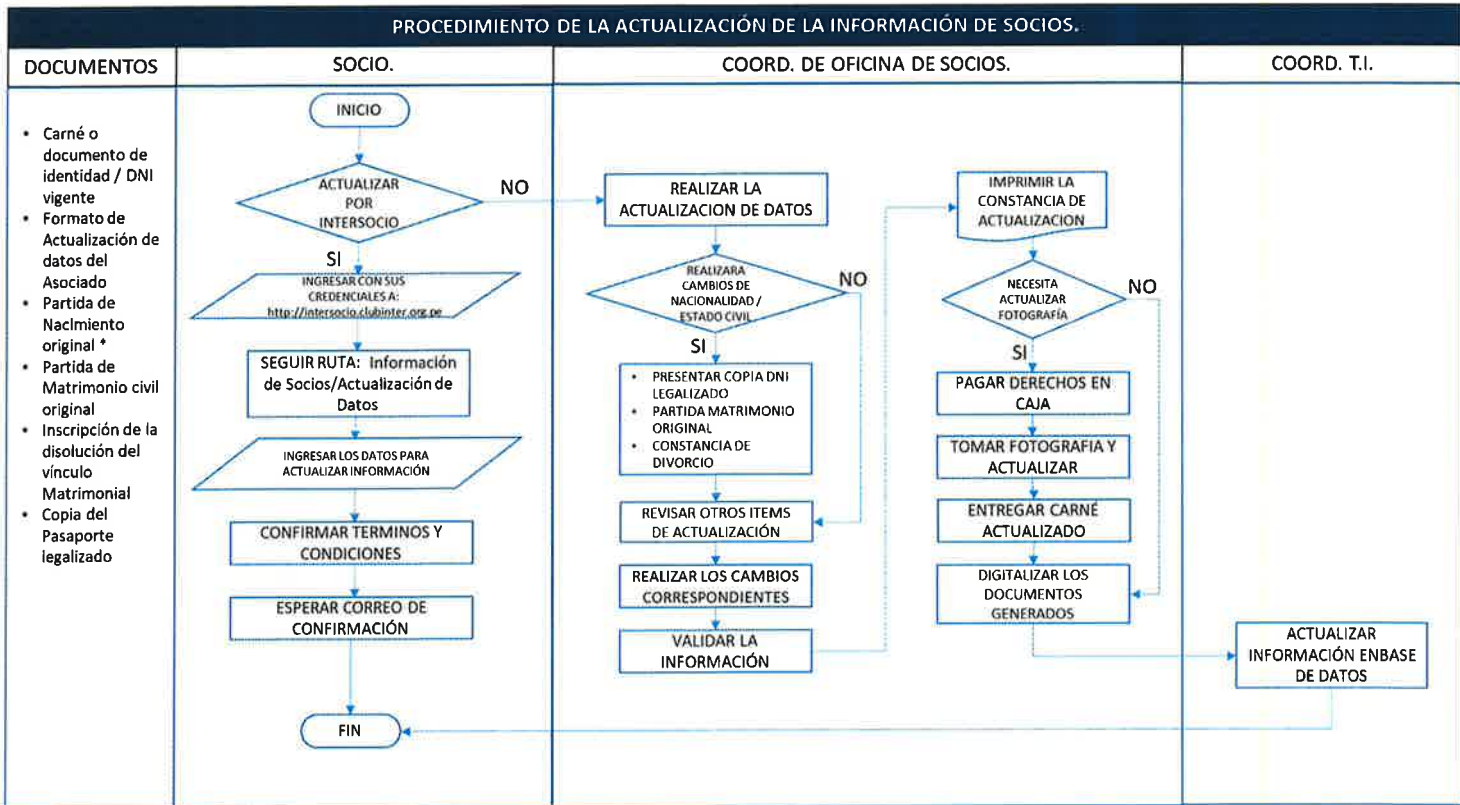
PROCEDIMIENTO DE LA ACTUALIZACIÓN DE LA INFORMACIÓN DE SOCIOS.

| DOCUMENTOS | SOCIO. | COORD. DE OFICINA DE SOCIOS. | COORD. T.I. |
|---|---|---|---|

• Carné o documento de identidad / DNI vigente
• Formato de Actualización de datos del Asociado
• Partida de Nacimiento original *
• Partida de Matrimonio civil original
• Inscripción de la disolución del vínculo Matrimonial
• Copia del Pasaporte legalizado

INICIO

ACTUALIZAR POR INTERSOCIO

NO

SI

INGRESAR CON SUS CREDENCIALES A: http://intersocio.clubinter.org.pe

SEGUIR RUTA: Información de Socios/Actualización de Datos

INGRESAR LOS DATOS PARA ACTUALIZAR INFORMACIÓN

CONFIRMAR TERMINOS Y CONDICIONES

ESPERAR CORREO DE CONFIRMACIÓN

FIN

REALIZAR LA ACTUALIZACION DE DATOS

REALIZARA CAMBIOS DE NACIONALIDAD / ESTADO CIVIL

NO

SI

• PRESENTAR COPIA DNI LEGALIZADO
• PARTIDA MATRIMONIO ORIGINAL
• CONSTANCIA DE DIVORCIO

REVISAR OTROS ITEMS DE ACTUALIZACIÓN

REALIZAR LOS CAMBIOS CORRESPONDIENTES

VALIDAR LA INFORMACIÓN

IMPRIMIR LA CONSTANCIA DE ACTUALIZACION

NECESITA ACTUALIZAR FOTOGRAFÍA

NO

SI

PAGAR DERECHOS EN CAJA

TOMAR FOTOGRAFIA Y ACTUALIZAR

ENTREGAR CARNÉ ACTUALIZADO

DIGITALIZAR LOS DOCUMENTOS GENERADOS

ACTUALIZAR INFORMACIÓN ENBASE DE DATOS